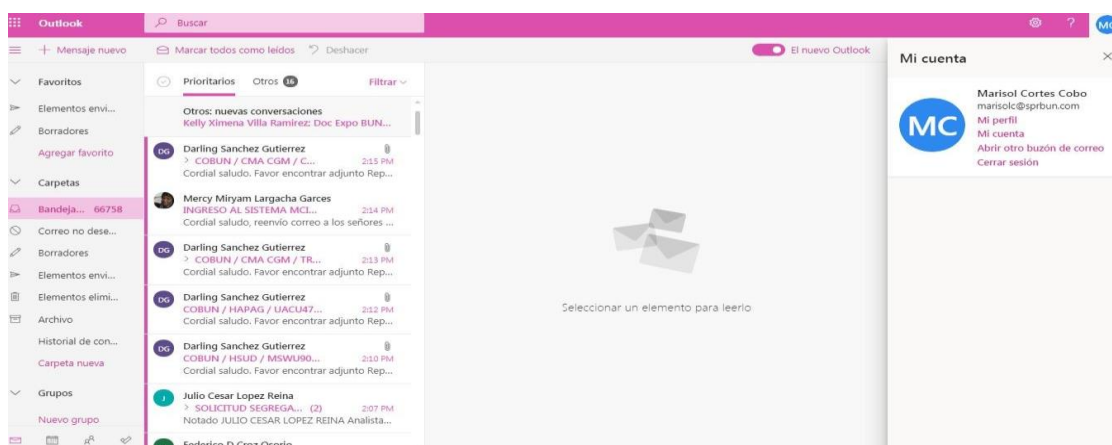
Outlook

Buscar

MC

+ Mensaje nuevo

Marcar todos como leídos

Deshacer

El nuevo Outlook

Mi cuenta

Favoritos

Elementos envi...

Borradores

Agregar favorito

Carpetas

Bandeja... 66758

Correo no dese...

Borradores

Elementos envi...

Elementos elimi...

Archivo

Historial de con...

Carpeta nueva

Grupos

Nuevo grupo

Prioritarios

Otros 16

Filtrar

Otros: nuevas conversaciones
Kelly Ximena Villa Ramirez: Doc Expo BUN...

DG Darling Sanchez Gutierrez
> COBUN / CMA CGM / C... 2:15 PM
Cordial saludo. Favor encontrar adjunto Rep...

Mercy Miryam Largacha Garces
INGRESO AL SISTEMA MCI... 2:14 PM
Cordial saludo, reenvio correo a los señores ...

DG Darling Sanchez Gutierrez
> COBUN / CMA CGM / TR... 2:13 PM
Cordial saludo. Favor encontrar adjunto Rep...

DG Darling Sanchez Gutierrez
COBUN / HAPAG / UACU47... 2:12 PM
Cordial saludo. Favor encontrar adjunto Rep...

DG Darling Sanchez Gutierrez
COBUN / HSUD / MSWU90... 2:10 PM
Cordial saludo. Favor encontrar adjunto Rep...

J Julio Cesar Lopez Reina
> SOLICITUD SEGREGA... (2) 2:07 PM
Notado JULIO CESAR LOPEZ REINA Analista...

Federico D Cruz Osorio

Seleccionar un elemento para leerlo

MC

Marisol Cortes Cobo
marisolc@sprbun.com
Mi perfil
Mi cuenta
Abrir otro buzón de correo
Cerrar sesión